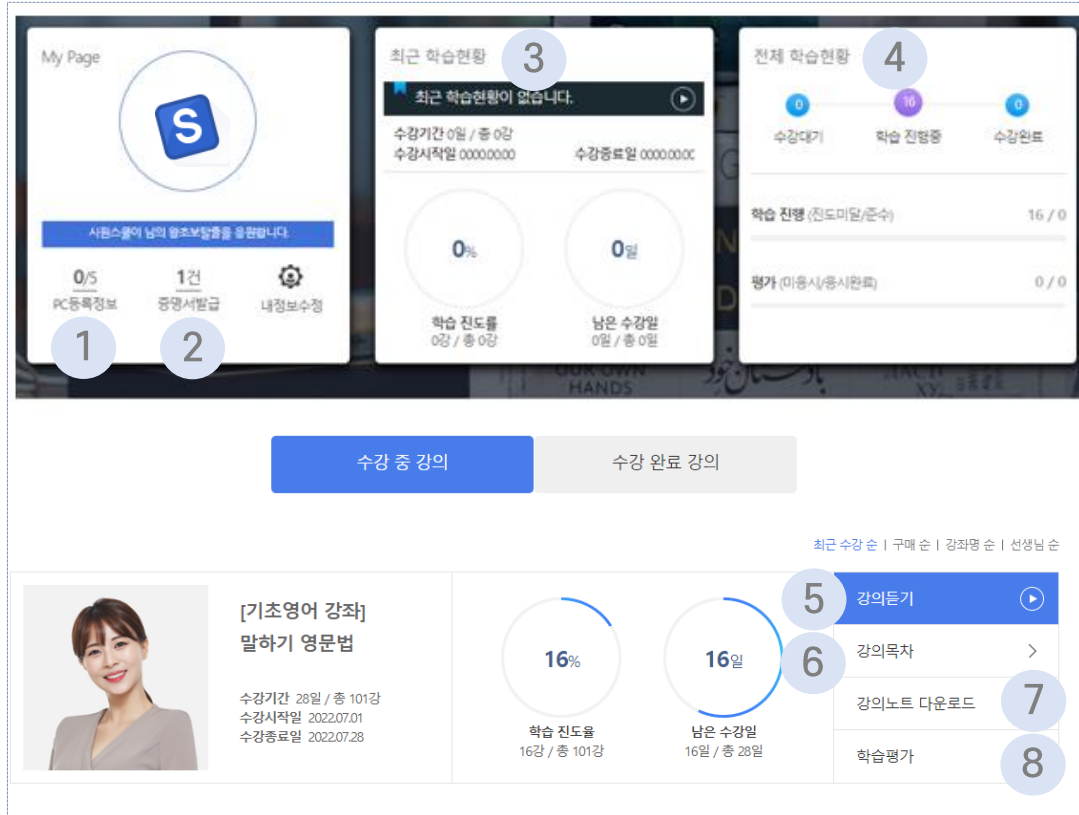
My Page

S

시원스쿨이 님의 왕초보탈출을 응원합니다

0/5
PC등록정보

1건
증명서발급

내정보수정

1

2

최근 학습현황

3

최근 학습현황이 없습니다.

수강기간 0일 / 총 0강
수강시작일 0000.00.00
수강종료일 0000.00.00

0%
학습 진도률
0강 / 총 0강

0일
남은 수강일
0일 / 총 0일

전체 학습현황

4

0
수강대기

16
학습 진행중

0
수강완료

학습 진행 (진도미달/준수) 16 / 0

평가 (미응시/응시완료) 0 / 0

수강 중 강의

수강 완료 강의

최근 수강 순 | 구매 순 | 강좌명 순 | 선생님 순

[기초영어 강좌]
말하기 영문법

수강기간 28일 / 총 101강
수강시작일 2022.07.01
수강종료일 2022.07.28

16%
학습 진도율
16강 / 총 101강

16일
남은 수강일
16일 / 총 28일

5
강의듣기

6
강의목차

강의노트 다운로드
7

학습평가
8